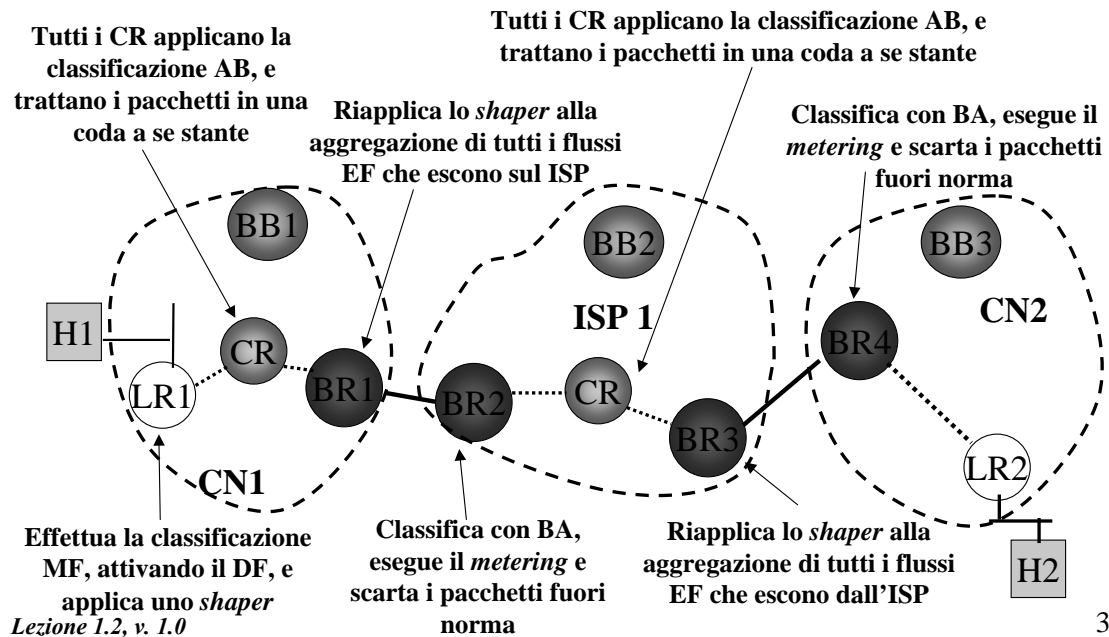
Tutti i CR applicano la classificazione AB, e trattano i pacchetti in una coda a se stante

Tutti i CR applicano la classificazione AB, e trattano i pacchetti in una coda a se stante

Riapplica lo *shaper* alla aggregazione di tutti i flussi EF che escono sul ISP

Classifica con BA, esegue il *metering* e scarta i pacchetti fuori norma

BB1

BB2

BB3

ISP 1

CN2

H1

CR

LR1

BR1

BR2

CR

BR3

BR4

LR2

CN1

H2

Effettua la classificazione MF, attivando il DF, e applica uno *shaper*

Classifica con BA, esegue il *metering* e scarta i pacchetti fuori norma

Riapplica lo *shaper* alla aggregazione di tutti i flussi EF che escono dall'ISP

*Lezione 1.2, v. 1.0*

3